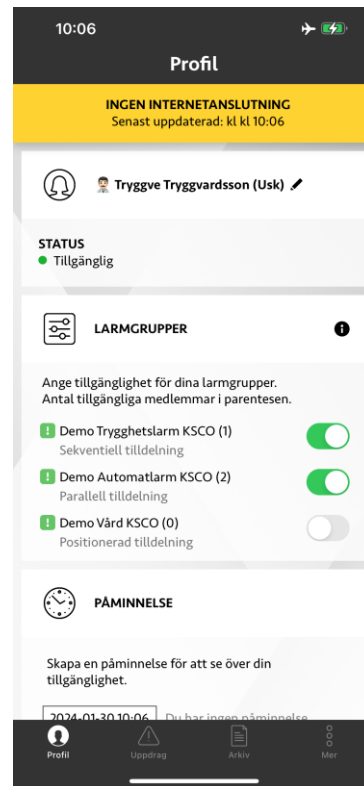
10:06

Profil

INGEN INTERNETANSLUTNING
Senast uppdaterad: kl kl 10:06

Tryggve Tryggvardsson (Usk)

STATUS
Tillgänglig

LARMGRUPPER

Ange tillgänglighet för dina larmgrupper. Antal tillgängliga medlemmar i parentesen.

Demo Trygghetslarm KSCO (1)
Sekventiell tilldelning

Demo Automatlarm KSCO (2)
Parallell tilldelning

Demo Vård KSCO (0)
Positionerad tilldelning

PÅMINNELSE

Skapa en påminnelse för att se över din tillgänglighet.

2024-01-30 10:06 Du har ingen påminnelse

Profil Uppdrag Arkiv Mer